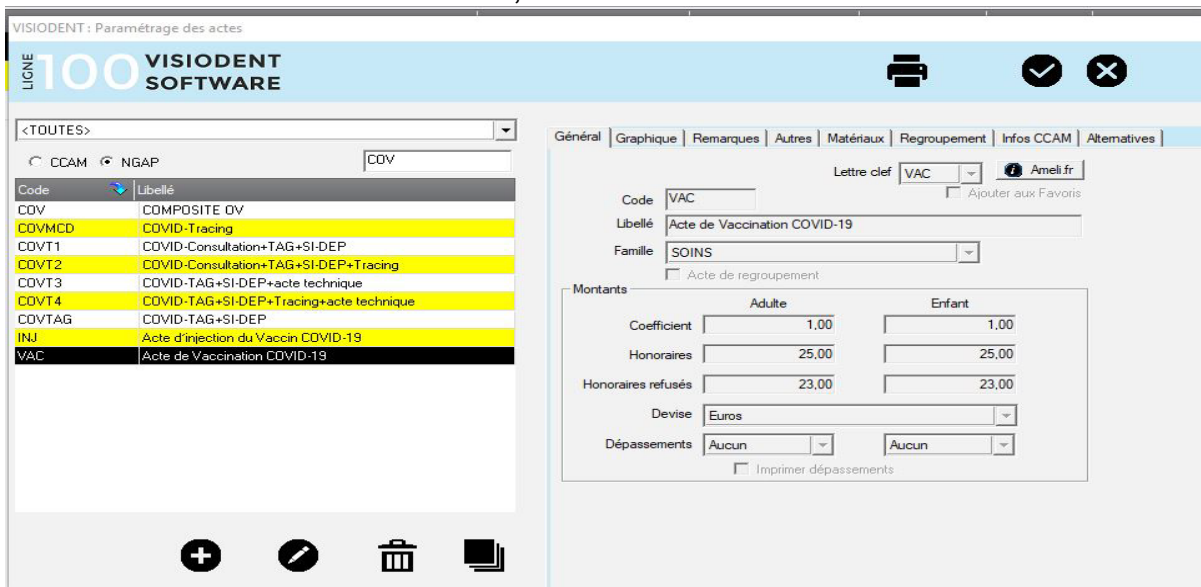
VISIODENT : Paramétrage des actes

LIGNE 100 VISIODENT SOFTWARE

<TOUTES>

CCAM NGAP COV

| Code | Libellé |
|---|---|
| COV | COMPOSITE OV |
| COVMCD | COVID-Tracing |
| COVT1 | COVID-Consultation+TAG+SI-DEP |
| COVT2 | COVID-Consultation+TAG+SI-DEP+Tracing |
| COVT3 | COVID-TAG+SI-DEP+acte technique |
| COVT4 | COVID-TAG+SI-DEP+Tracing+acte technique |
| COVTAG | COVID-TAG+SI-DEP |
| INJ | Acte d'injection du Vaccin COVID-19 |
| VAC | Acte de Vaccination COVID-19 |

Général | Graphique | Remarques | Autres | Matériaux | Regroupement | Infos CCAM | Alternatives

Lettre clef VAC Ameli.fr

Code VAC Ajouter aux Favoris

Libellé Acte de Vaccination COVID-19

Famille SOINS

Acte de regroupement

Montants

| | Adulte | Enfant |
|---|---|---|
| Coefficient | 1,00 | 1,00 |
| Honoraires | 25,00 | 25,00 |
| Honoraires refusés | 23,00 | 23,00 |

Devise Euros

Dépassements Aucun Aucun

Imprimer dépassements